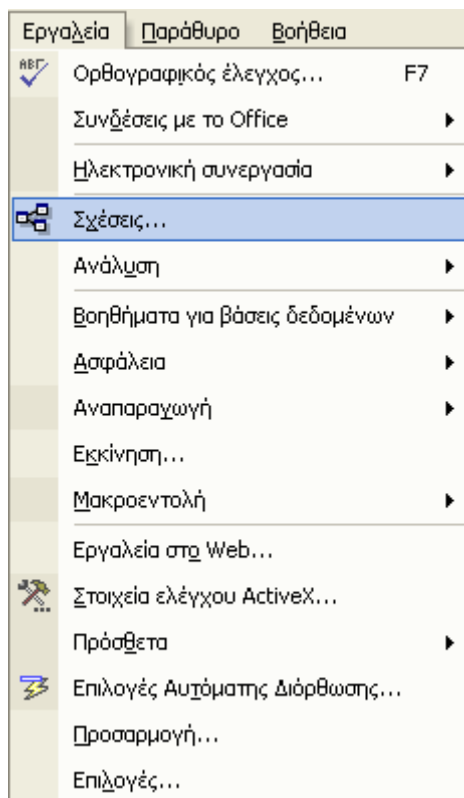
Εργαλεία Παράθυρο Βοήθεια

ABC Ορθογραφικός έλεγχος... F7

Συνδέσεις με το Office

Ηλεκτρονική συνεργασία

Σχέσεις...

Ανάλυση

Βοηθήματα για βάσεις δεδομένων

Ασφάλεια

Αναπαραγωγή

Εκκίνηση...

Μακροεντολή

Εργαλεία στο Web...

Στοιχεία ελέγχου ActiveX...

Πρόσθετα

Επιλογές Αυτόματης Διόρθωσης...

Προσαρμογή...

Επιλογές...